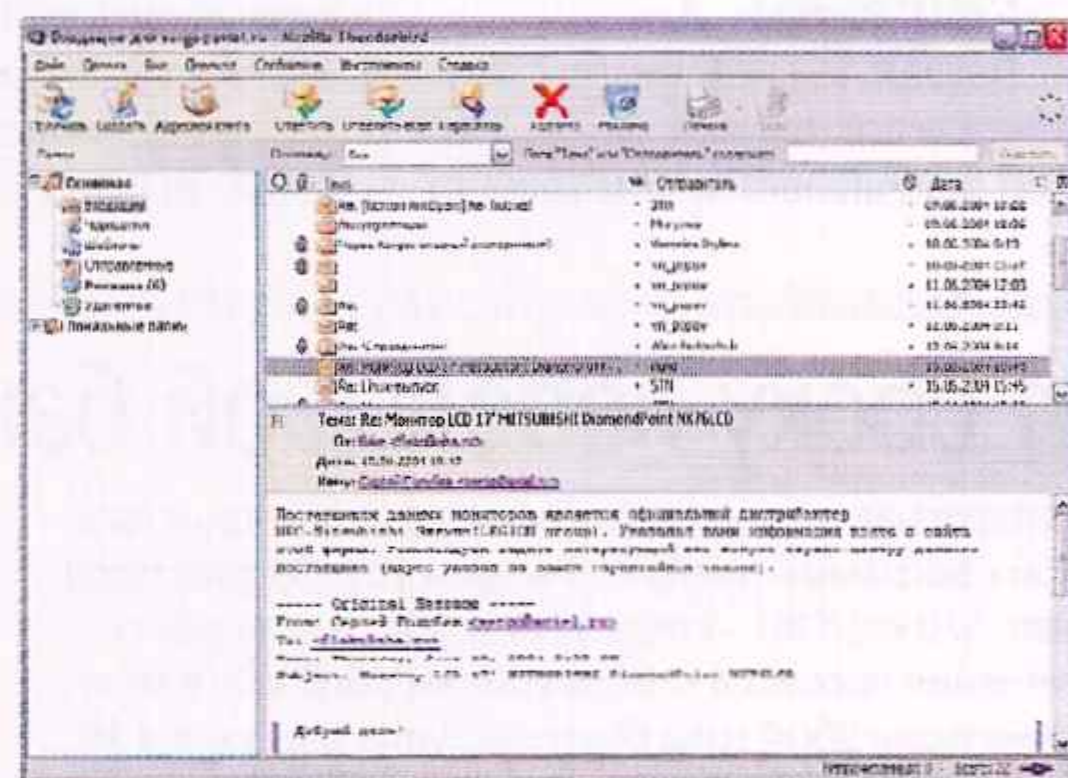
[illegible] - Mozilla Thunderbird

Файл Правка Вид Перейти Сообщение Инструменты Справка

Получить Создать Адресная книга Ответить Ответить всем Переслать Удалить Нежелательное Печать Стоп

Папки

Показать: Все

Тема или Отправитель содержит:

Основная
Входящие
Черновики
Шаблоны
Отправленные
Рассылки (4)
Удаленные
Локальные папки

Тема
Отправитель
Дата

Re: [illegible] Re: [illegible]
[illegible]
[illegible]
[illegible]
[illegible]
Re:
Re:
Re: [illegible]
Re: Монитор LCD 17" MITSUBISHI DiamondPoint NX76LCD
Re: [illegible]

STN
15.05.2004 15:45

Тема: Re: Монитор LCD 17" MITSUBISHI DiamondPoint NX76LCD
От: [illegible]
Дата: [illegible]
Кому: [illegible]

Поставщиком данных мониторов является официальный дистрибьютор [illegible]. Уточните пожалуйста информацию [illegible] с сайта этой фирмы. Рекомендую задать интересующий вас вопрос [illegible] данного поставщика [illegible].

----- Original Message -----
From: Сергей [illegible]
To: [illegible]
Sent: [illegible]
Subject: Монитор LCD 17" MITSUBISHI DiamondPoint NX76LCD

Добрый день!

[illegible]